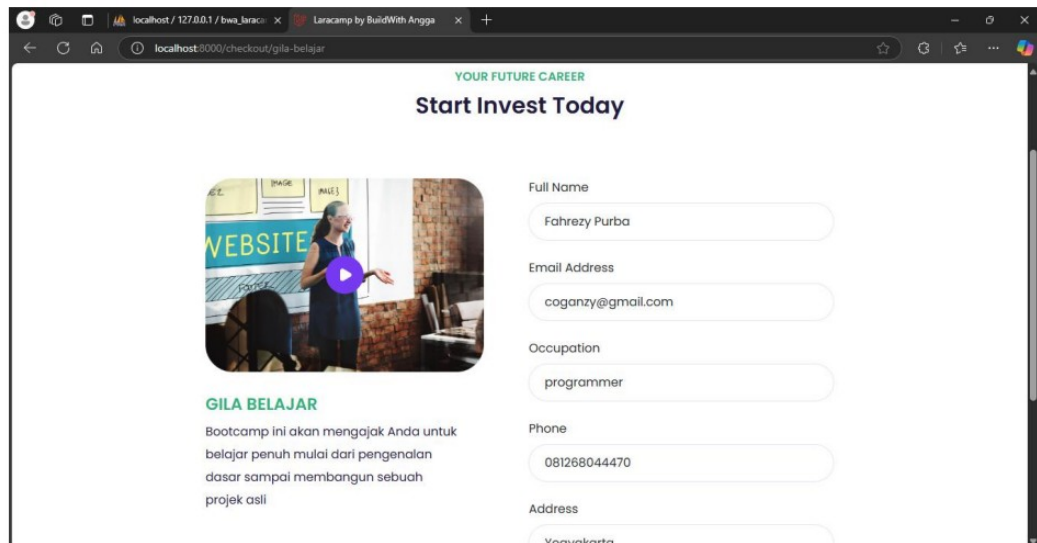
localhost / 127.0.0.1 / bwa_laraca ×
Laracamp by BuildWith Angga ×
+

localhost:8000/checkout/gila-belajar

YOUR FUTURE CAREER

Start Invest Today

IMAGE
SALES
WEBSITE

GILA BELAJAR

Bootcamp ini akan mengajak Anda untuk belajar penuh mulai dari pengenalan dasar sampai membangun sebuah projek asli

Full Name

Fahrezy Purba

Email Address

coganzy@gmail.com

Occupation

programmer

Phone

081268044470

Address

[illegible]